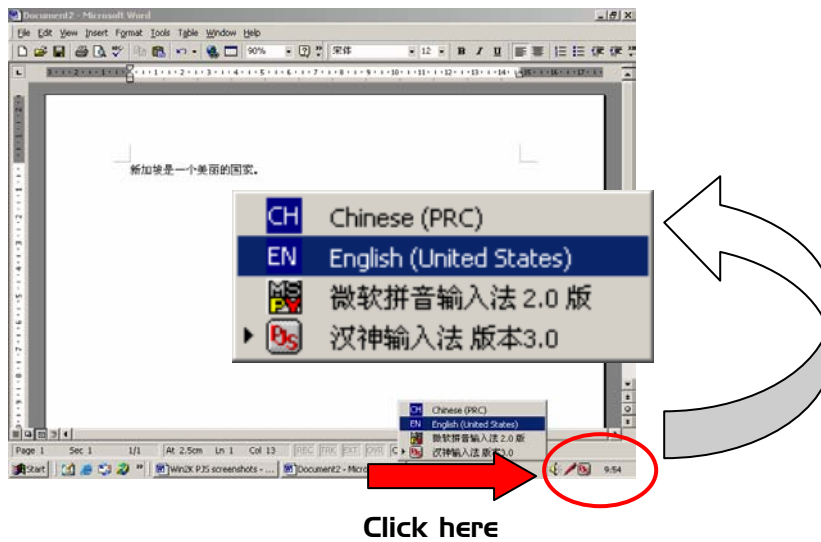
Document2 - Microsoft Word

File Edit View Insert Format Tools Table Window Help

90% 宋体 12 B I U

新加坡是一个美丽的国家。

CH Chinese (PRC)
EN English (United States)
微软拼音输入法 2.0 版
汉神输入法 版本3.0

CH Chinese (PRC)
EN English (United States)
微软拼音输入法 2.0 版
汉神输入法 版本3.0

Page 1 Sec 1 1/1 At 2.5cm Ln 1 Col 13 REC TRK EXT OVR

Start Win2K PJS screenshots - ... Document2 - Micro 9:54

Click here